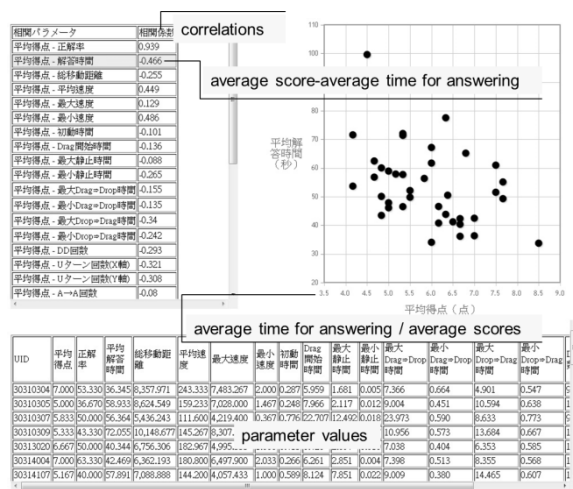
| 相関パラメータ | 相関係数 |
|---|---|
| 平均得点 - 正解率 | 0.939 |
| 平均得点 - 解答時間 | -0.466 |
| 平均得点 - 総移動距離 | -0.255 |
| 平均得点 - 平均速度 | 0.449 |
| 平均得点 - 最大速度 | 0.129 |
| 平均得点 - 最小速度 | 0.486 |
| 平均得点 - 初動時間 | -0.101 |
| 平均得点 - Drag開始時間 | -0.136 |
| 平均得点 - 最大静止時間 | -0.088 |
| 平均得点 - 最小静止時間 | -0.265 |
| 平均得点 - 最大Drag⇒Drop時間 | -0.155 |
| 平均得点 - 最小Drag⇒Drop時間 | -0.135 |
| 平均得点 - 最大Drop⇒Drag時間 | -0.34 |
| 平均得点 - 最小Drop⇒Drag時間 | -0.242 |
| 平均得点 - DD回数 | -0.293 |
| 平均得点 - Uターン回数(X軸) | -0.321 |
| 平均得点 - Uターン回数(Y軸) | -0.308 |
| 平均得点 - A→A回数 | -0.08 |

correlations

average score-average time for answering

110
100
90
80
70
60
50
40
30
3.5 4.0 4.5 5.0 5.5 6.0 6.5 7.0 7.5 8.0 8.5 9.0

平均解答時間（秒）

平均得点（点）

average time for answering / average scores

| UID | 平均得点 | 正解率 | 平均解答時間 | 総移動距離 | 平均速度 | 最大速度 | 最小速度 | 初動時間 | Drag開始時間 | 最大静止時間 | 最小静止時間 | 最大Drag⇒Drop時間 | 最小Drag⇒Drop時間 | 最大Drop⇒Drag時間 | 最小Drop⇒Drag時間 |
|---|---|---|---|---|---|---|---|---|---|---|---|---|---|---|---|
| 30310304 | 7.000 | 53.330 | 36.345 | 8,357.971 | 243.333 | 7,483.267 | 2.000 | 0.287 | 5.959 | 1.681 | 0.005 | 7.366 | 0.664 | 4.901 | 0.547 |
| 30310305 | 5.000 | 36.670 | 58.933 | 8,624.549 | 159.233 | 7,028.000 | 1.467 | 0.248 | 7.966 | 2.117 | 0.012 | 9.004 | 0.451 | 10.594 | 0.638 |
| 30310307 | 5.833 | 50.000 | 56.364 | 5,436.243 | 111.600 | 4,219.400 | 0.367 | 0.776 | 22.707 | 12.492 | 0.018 | 23.973 | 0.590 | 8.633 | 0.773 |
| 30310309 | 5.333 | 43.330 | 72.055 | 10,148.677 | 145.267 | 8,307. | | | | | | 10.956 | 0.573 | 13.684 | 0.667 |
| 30313020 | 6.667 | 50.000 | 40.344 | 6,756.306 | 182.967 | 4,995. | | | | | | 7.038 | 0.404 | 6.353 | 0.585 |
| 30314004 | 7.000 | 53.330 | 42.469 | 6,362.193 | 180.800 | 6,497.900 | 2.033 | 0.266 | 6.261 | 2.851 | 0.004 | 7.398 | 0.513 | 8.355 | 0.568 |
| 30314107 | 5.167 | 40.000 | 57.891 | 7,088.888 | 144.200 | 4,057.433 | 1.000 | 0.589 | 8.124 | 7.851 | 0.022 | 9.009 | 0.380 | 14.465 | 0.607 |

parameter values